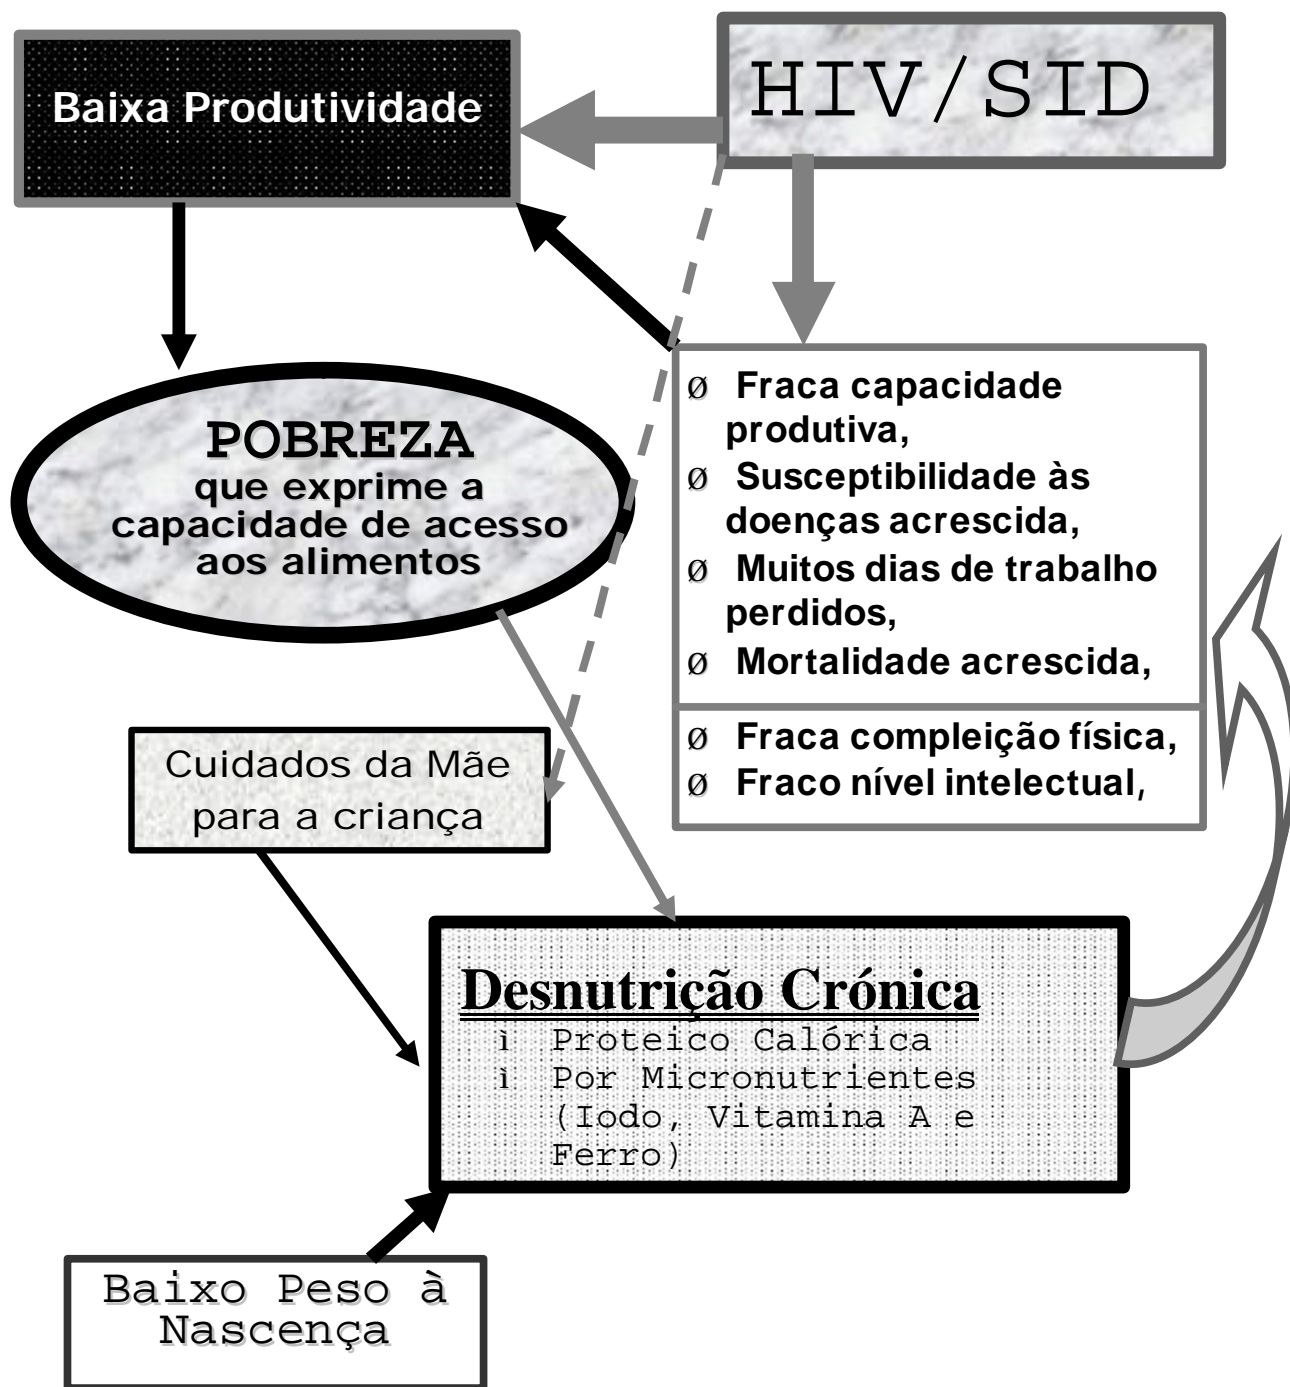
HIV/SID

Baixa Produtividade

POBREZA
que exprime a capacidade de acesso aos alimentos

Ø Fraca capacidade produtiva,
Ø Susceptibilidade às doenças acrescida,
Ø Muitos dias de trabalho perdidos,
Ø Mortalidade acrescida,

Ø Fraca compleição física,
Ø Fraco nível intelectual,

Cuidados da Mãe para a criança

Desnutrição Crónica
ì Proteico Calórica
ì Por Micronutrientes (Iodo, Vitamina A e Ferro)

Baixo Peso à Nascença